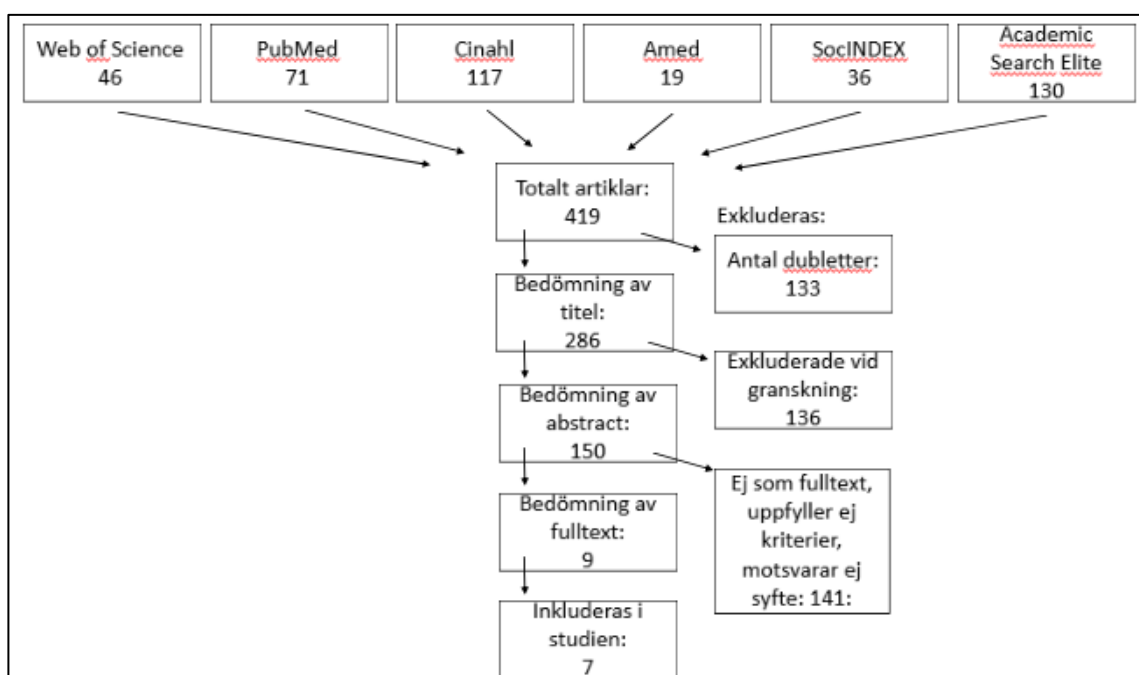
Web of Science
46

PubMed
71

Cinahl
117

Amed
19

SocINDEX
36

Academic Search Elite
130

Totalt artiklar:
419

Exkluderas:

Antal dubletter:
133

Bedömning av titel:
286

Exkluderade vid granskning:
136

Bedömning av abstract:
150

Ej som fulltext, uppfyller ej kriterier, motsvarar ej syfte: 141:

Bedömning av fulltext:
9

Inkluderas i studien:
7